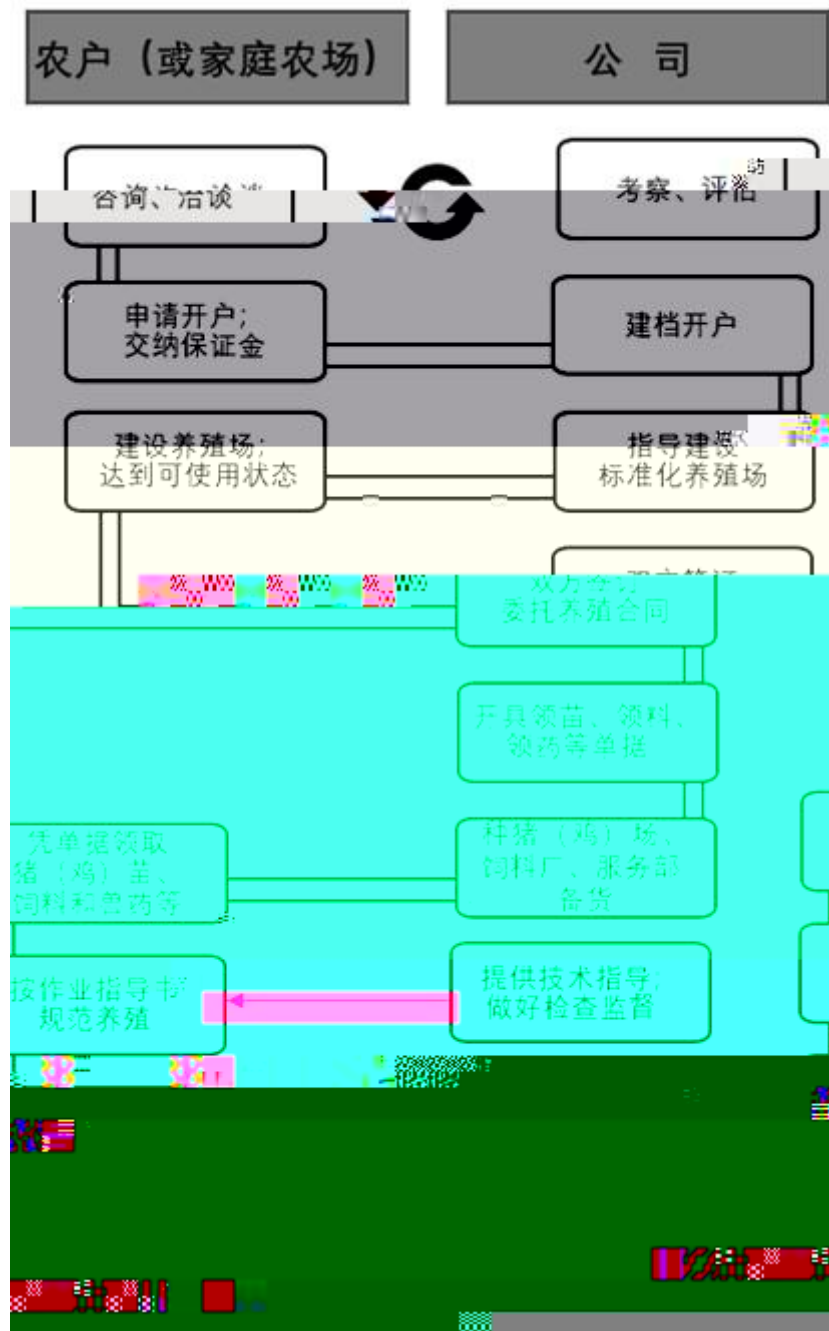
农户（或家庭农场）

公　司

咨询、洽谈

考察、评估

申请开户；交纳保证金

建档开户

建设养殖场；达到可使用状态

指导建设标准化养殖场

双方签订委托养殖合同

开具领苗、领料、领药等单据

凭单据领取猪（鸡）苗、饲料和兽药等

种猪（鸡）场、饲料厂、服务部备货

按作业指导书规范养殖

提供技术指导；做好检查监督